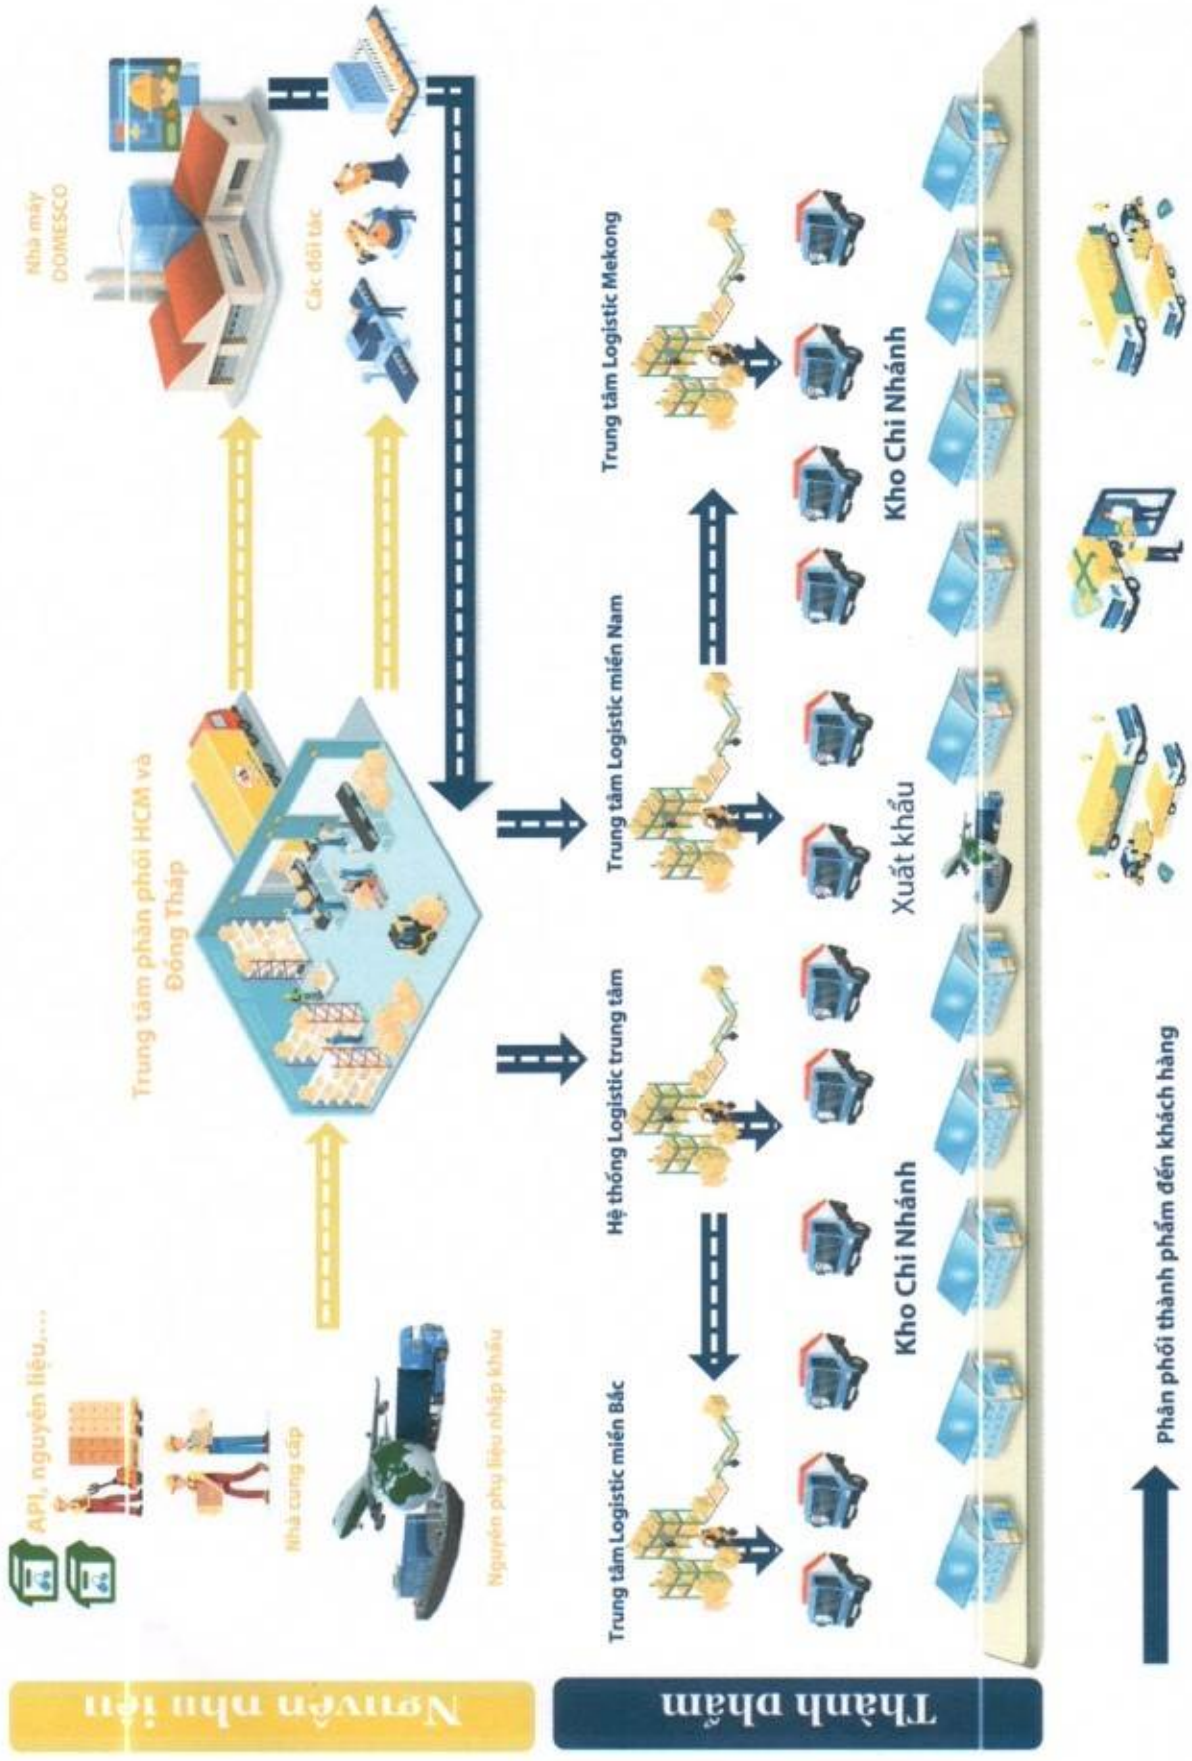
Nguyên nhu liệu

Thành phẩm

API, nguyên liệu,...

Nhà cung cấp

Nguyên phụ liệu nhập khẩu

Trung tâm phân phối HCM và Đồng Tháp

Nhà máy DOMESCO

Các đối tác

Trung tâm Logistic miền Bắc

Hệ thống Logistic trung tâm

Trung tâm Logistic miền Nam

Trung tâm Logistic Mekong

Kho Chi Nhánh

Xuất khẩu

Kho Chi Nhánh

Phân phối thành phẩm đến khách hàng